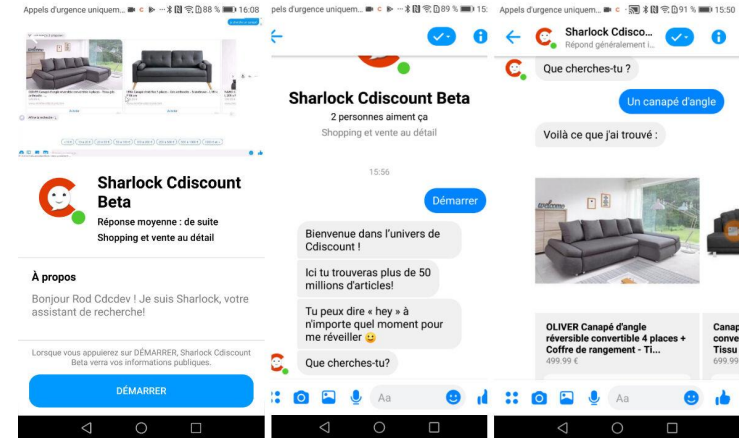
Appels d'urgence uniquem... 88 % 16:08

Sharlock Cdiscount Beta

Réponse moyenne : de suite

Shopping et vente au détail

À propos

Bonjour Rod Cdcdev ! Je suis Sharlock, votre assistant de recherche!

Lorsque vous appuierez sur DÉMARRER, Sharlock Cdiscount Beta verra vos informations publiques.

DÉMARRER

ppels d'urgence uniquem... 89 % 15:

Sharlock Cdiscount Beta

2 personnes aiment ça

Shopping et vente au détail

15:56

Démarrer

Bienvenue dans l'univers de Cdiscount !

Ici tu trouveras plus de 50 millions d'articles!

Tu peux dire « hey » à n'importe quel moment pour me réveiller 😀

Que cherches-tu?

Aa

Appels d'urgence uniquem... 91 % 15:50

Sharlock Cdisco...

Répond généralement i...

Que cherches-tu ?

Un canapé d'angle

Voilà ce que j'ai trouvé :

OLIVER Canapé d'angle réversible convertible 4 places + Coffre de rangement - Ti...

499.99 €

Canap convert Tissu 699.99

Aa